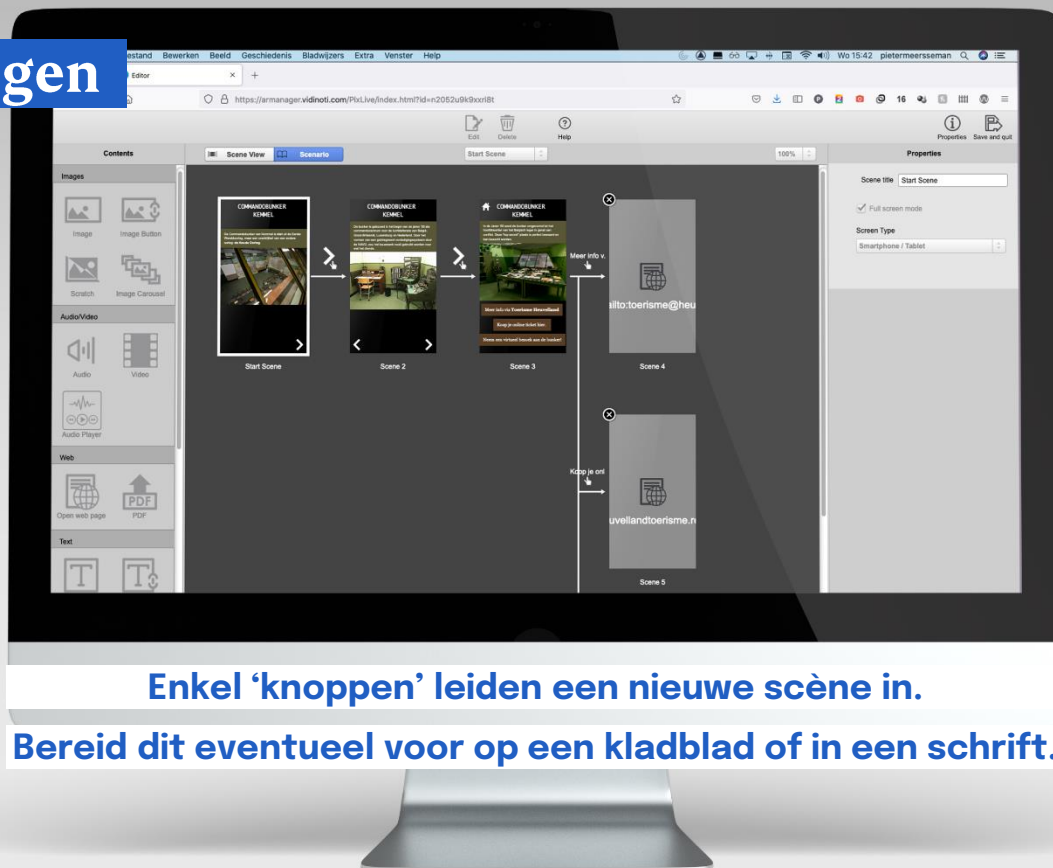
gen

estand Bewerken Beeld Geschiedenis Bladwijzers Extra Venster Help

Wo 15:42 pietermeersseman

Editor

https://armanager.vidinoti.com/PixLive/index.html?id=n2052u9k9xxri8t

16

Edit Delete Help

Properties Save and quit

Contents

Scene View Scenario

Start Scene

109%

Properties

Images

Image Image Button

Scratch Image Carousel

Audio/Video

Audio Video

Audio Player

Web

Open web page PDF

Text

COMMANDOBUNKER KEMMEL

COMMANDOBUNKER KEMMEL

COMMANDOBUNKER KEMMEL

Meer info v.

ailto:toerisme@heu

Meer info via Toerisme Heuvelland

Koop je online ticket hier

Start Scene

Scene 2

Scene 3

Scene 4

Koop je onl

uvellandtoerisme.r

Scene 5

Scene title Start Scene

Full screen mode

Screen Type

Smartphone / Tablet

Enkel 'knoppen' leiden een nieuwe scène in.

Bereid dit eventueel voor op een kladblad of in een schrift.